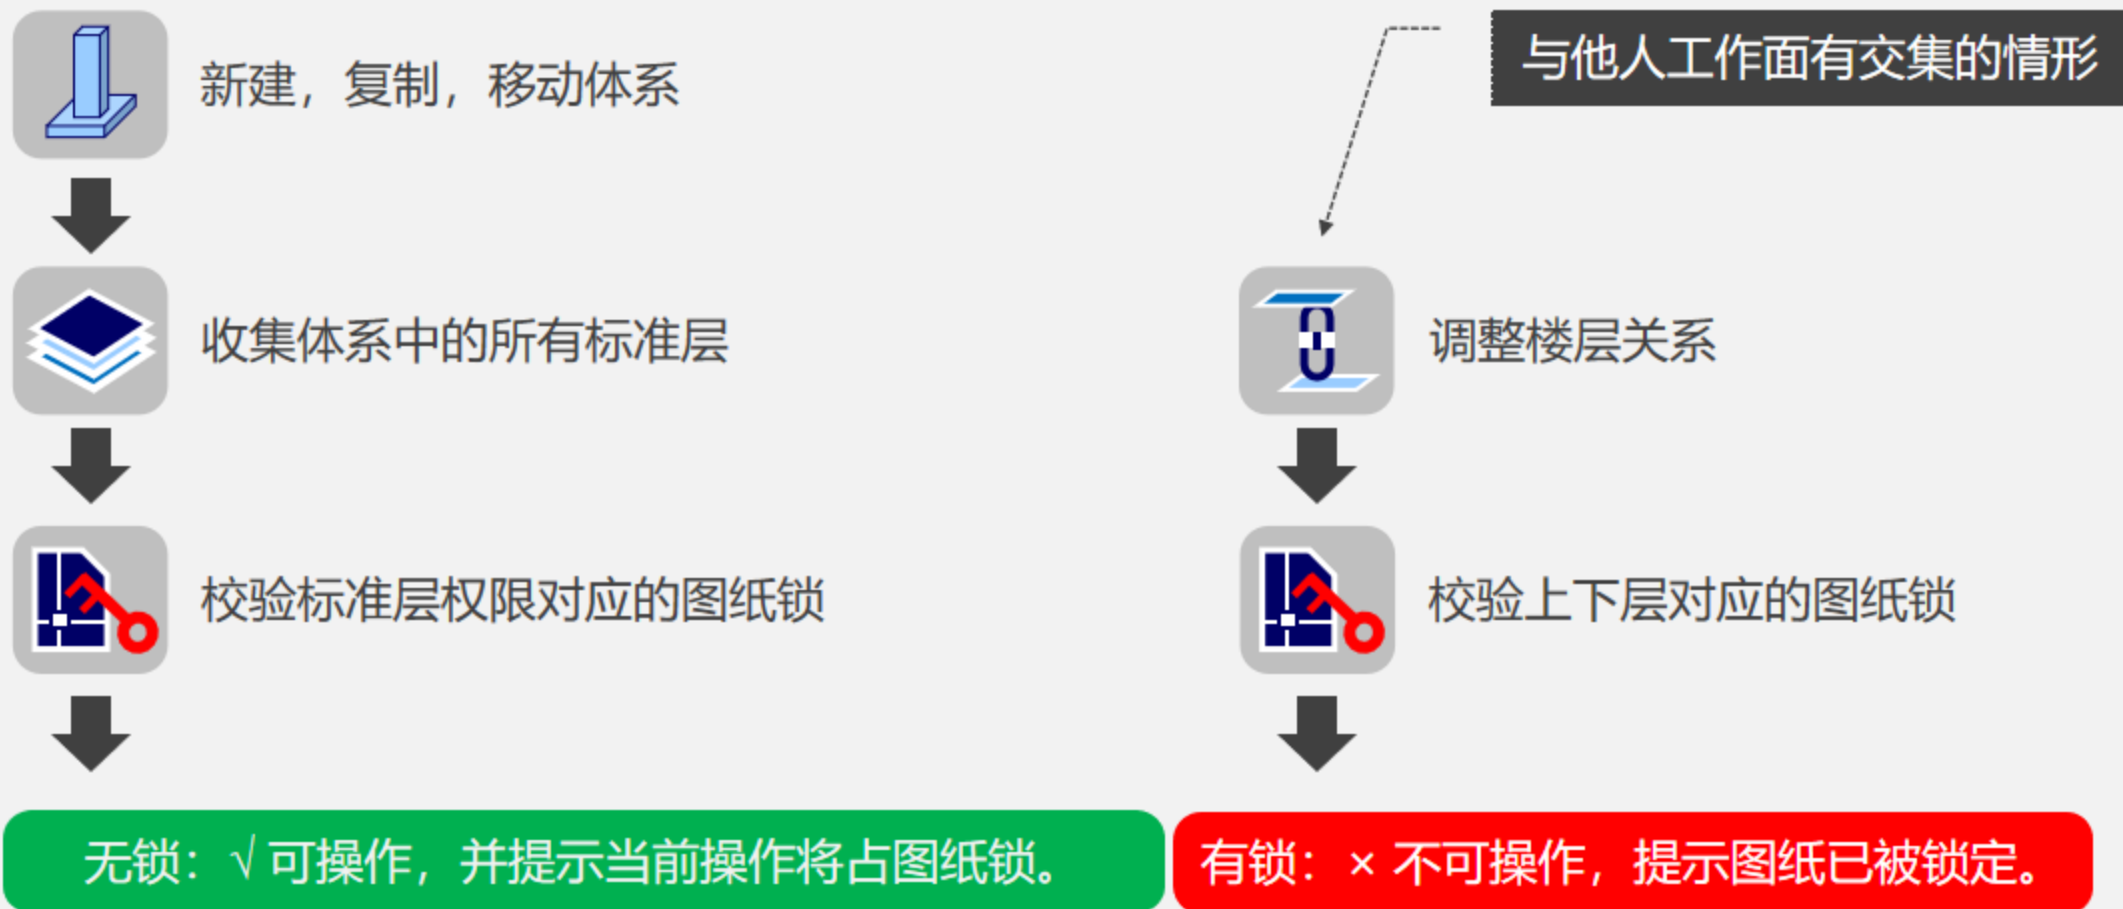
新建，复制，移动体系

收集体系中的所有标准层

校验标准层权限对应的图纸锁

与他人工作面有交集的情形

调整楼层关系

校验上下层对应的图纸锁

无锁：√ 可操作，并提示当前操作将占图纸锁。

有锁：× 不可操作，提示图纸已被锁定。